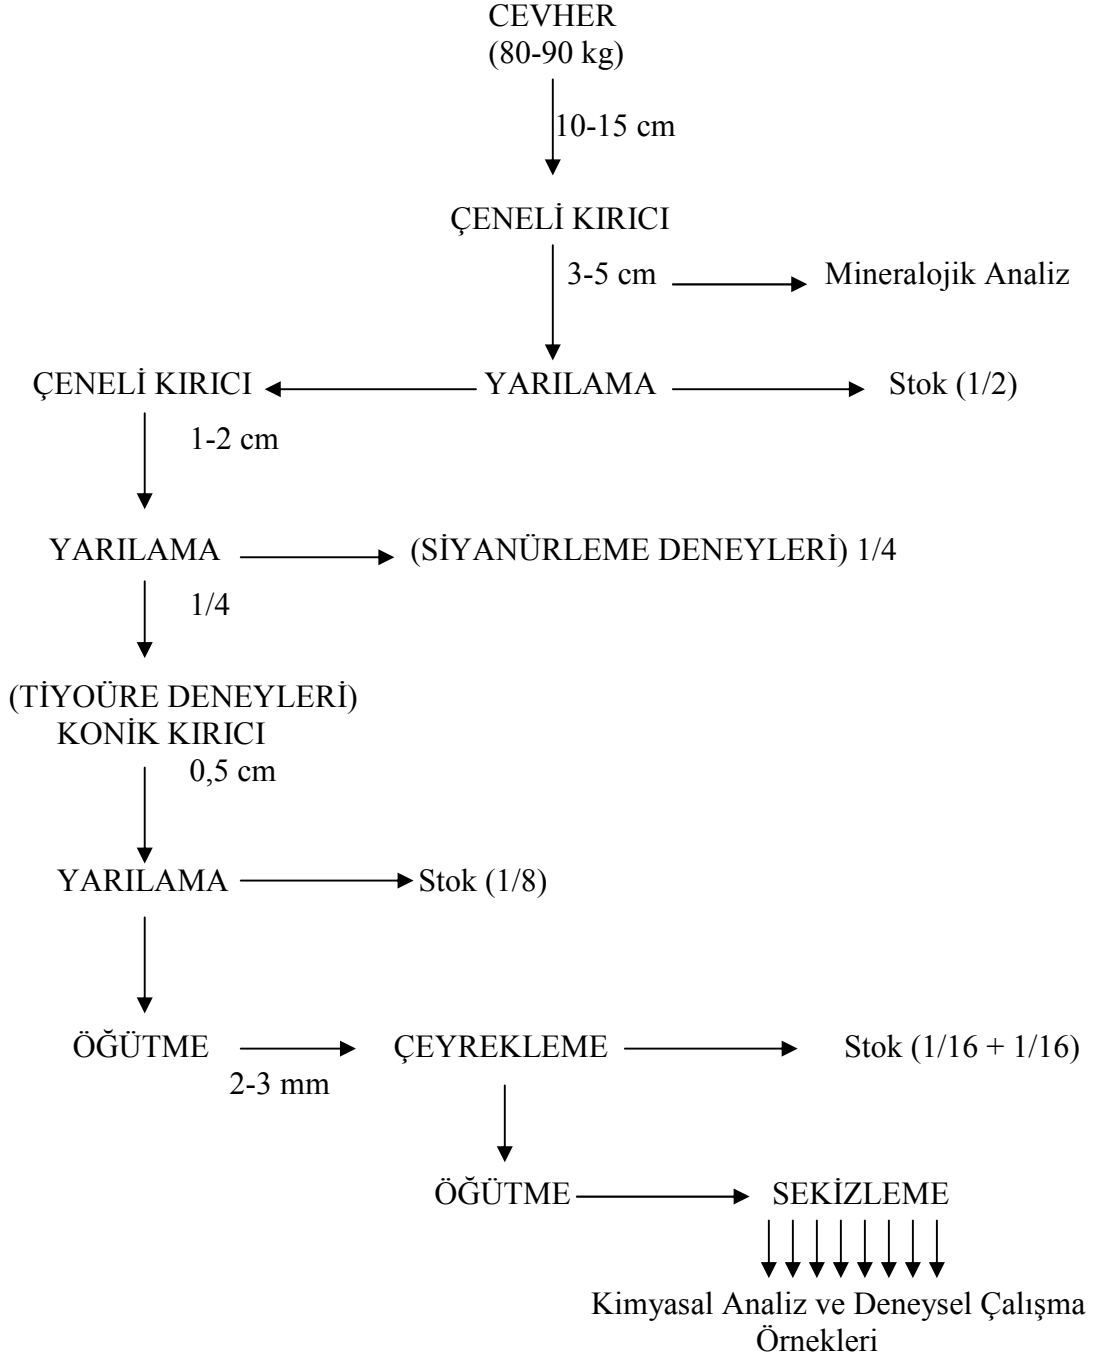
CEVHER
(80-90 kg)

10-15 cm

ÇENELİ KIRICI

3-5 cm

Mineralojik Analiz

ÇENELİ KIRICI

YARILAMA

Stok (1/2)

1-2 cm

YARILAMA

(SİYANÜRLEME DENEYLERİ) 1/4

1/4

(TİYOÜRE DENEYLERİ)
KONİK KIRICI

0,5 cm

YARILAMA

Stok (1/8)

ÖĞÜTME

ÇEYREKLEME

Stok (1/16 + 1/16)

2-3 mm

ÖĞÜTME

SEKİZLEME

Kimyasal Analiz ve Deneysel Çalışma Örnekleri